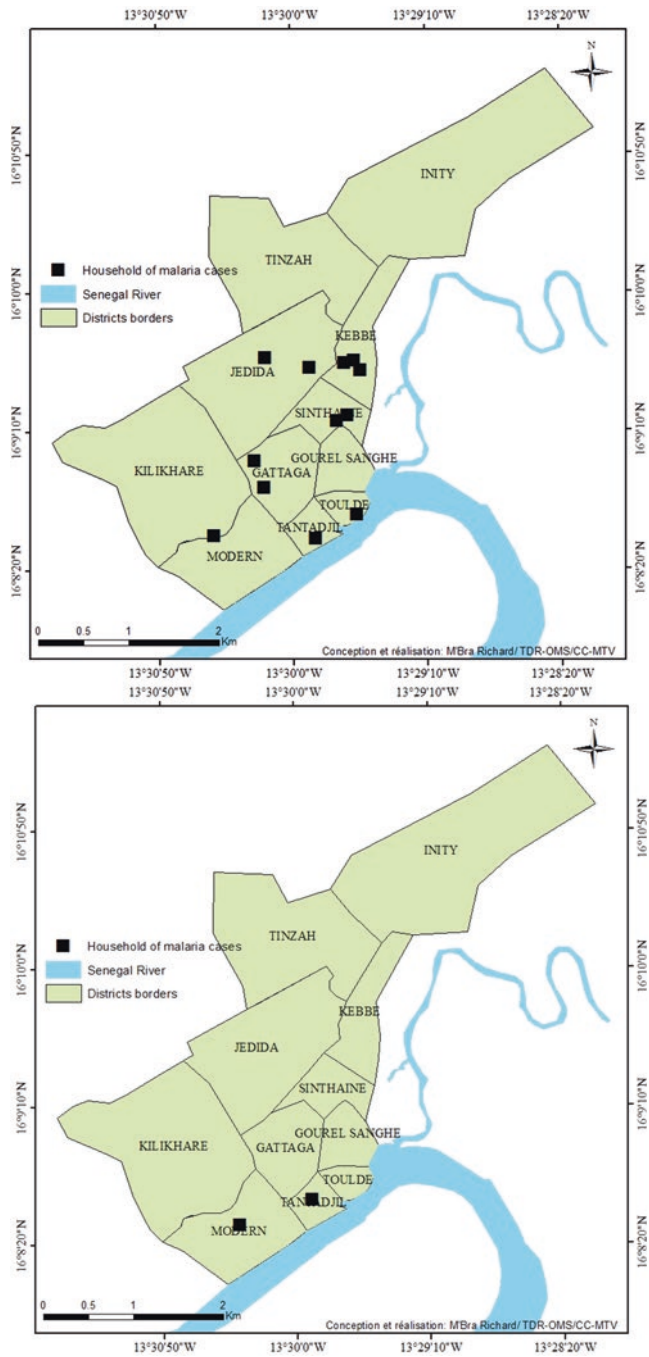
13°30'50"W 13°30'0"W 13°29'10"W 13°28'20"W

N

16°10'50"N 16°10'0"N 16°9'10"N 16°8'20"N

16°10'50"N 16°10'0"N 16°9'10"N 16°8'20"N

INITY

TINZAH

Household of malaria cases
Senegal River
Districts borders

KEBBE

JEDIDA

SINTHAINE

KILIKHARE

GATTAGA

GOUREL SANGHE

TOULDE

TANTADJIL

MODERN

0 0.5 1 2 Km

Conception et réalisation: M'Bra Richard/ TDR-OMS/CC-MTV

13°30'50"W 13°30'0"W 13°29'10"W 13°28'20"W

13°30'50"W 13°30'0"W 13°29'10"W 13°28'20"W

N

16°10'50"N 16°10'0"N 16°9'10"N 16°8'20"N

16°10'50"N 16°10'0"N 16°9'10"N 16°8'20"N

INITY

TINZAH

Household of malaria cases
Senegal River
Districts borders

KEBBE

JEDIDA

SINTHAINE

KILIKHARE

GATTAGA

GOUREL SANGHE

TOULDE

TANTADJIL

MODERN

0 0.5 1 2 Km

Conception et réalisation: M'Bra Richard/ TDR-OMS/CC-MTV

13°30'50"W 13°30'0"W 13°29'10"W 13°28'20"W